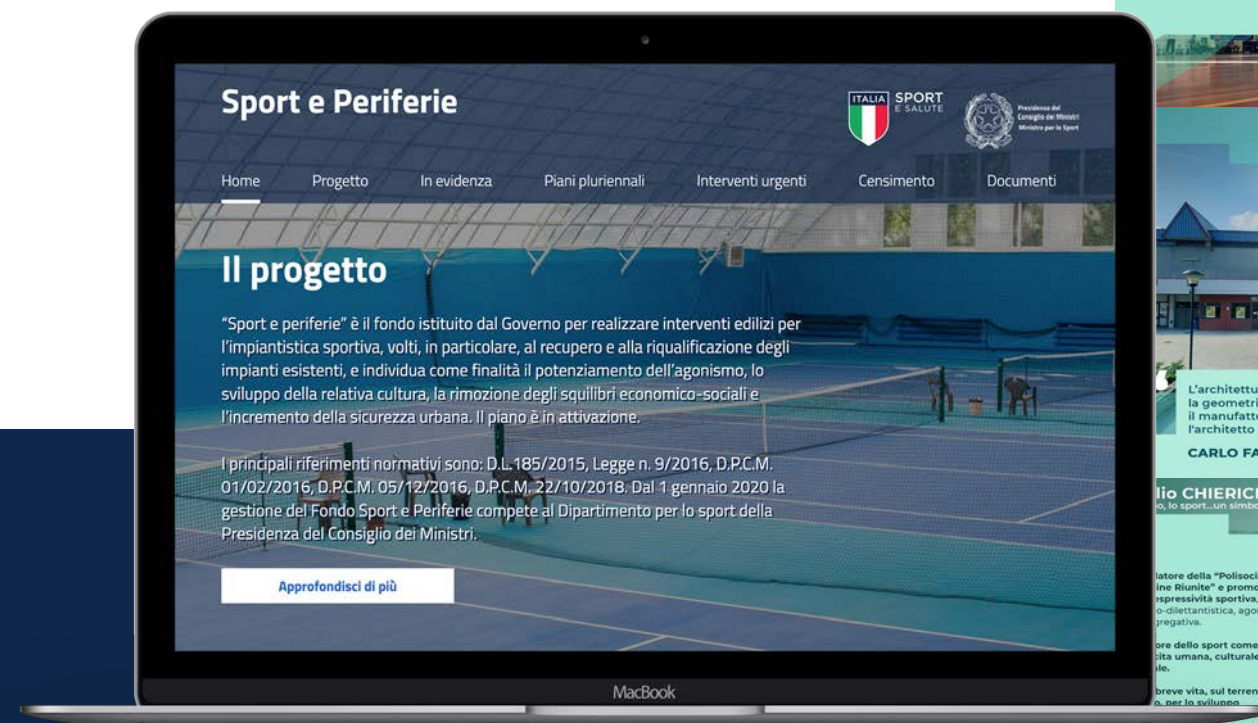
Sport e Periferie

ITALIA SPORT E SALUTE

Presidenza del Consiglio dei Ministri Ministro per lo Sport

Home Progetto In evidenza Piani pluriennali Interventi urgenti Censimento Documenti

Il progetto

"Sport e periferie" è il fondo istituito dal Governo per realizzare interventi edilizi per l'impiantistica sportiva, volti, in particolare, al recupero e alla riqualificazione degli impianti esistenti, e individua come finalità il potenziamento dell'agonismo, lo sviluppo della relativa cultura, la rimozione degli squilibri economico-sociali e l'incremento della sicurezza urbana. Il piano è in attivazione.

I principali riferimenti normativi sono: D.L.185/2015, Legge n. 9/2016, D.P.C.M. 01/02/2016, D.P.C.M. 05/12/2016, D.P.C.M. 22/10/2018. Dal 1 gennaio 2020 la gestione del Fondo Sport e Periferie compete al Dipartimento per lo sport della Presidenza del Consiglio dei Ministri.

Approfondisci di più

MacBook

L'architettu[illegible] la geometri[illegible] il manufatt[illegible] l'architetto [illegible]

CARLO FA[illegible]

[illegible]lio CHIERIC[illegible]
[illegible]o, lo sport...un simbo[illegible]

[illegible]latore della "Polisoci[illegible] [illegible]ine Riunite" e promo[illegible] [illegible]spressività sportiva, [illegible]o-dilettantistica, ago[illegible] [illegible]regativa.

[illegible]ore dello sport come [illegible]ita umana, culturale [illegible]le.

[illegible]breve vita, sul terren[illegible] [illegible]o, per lo sviluppo